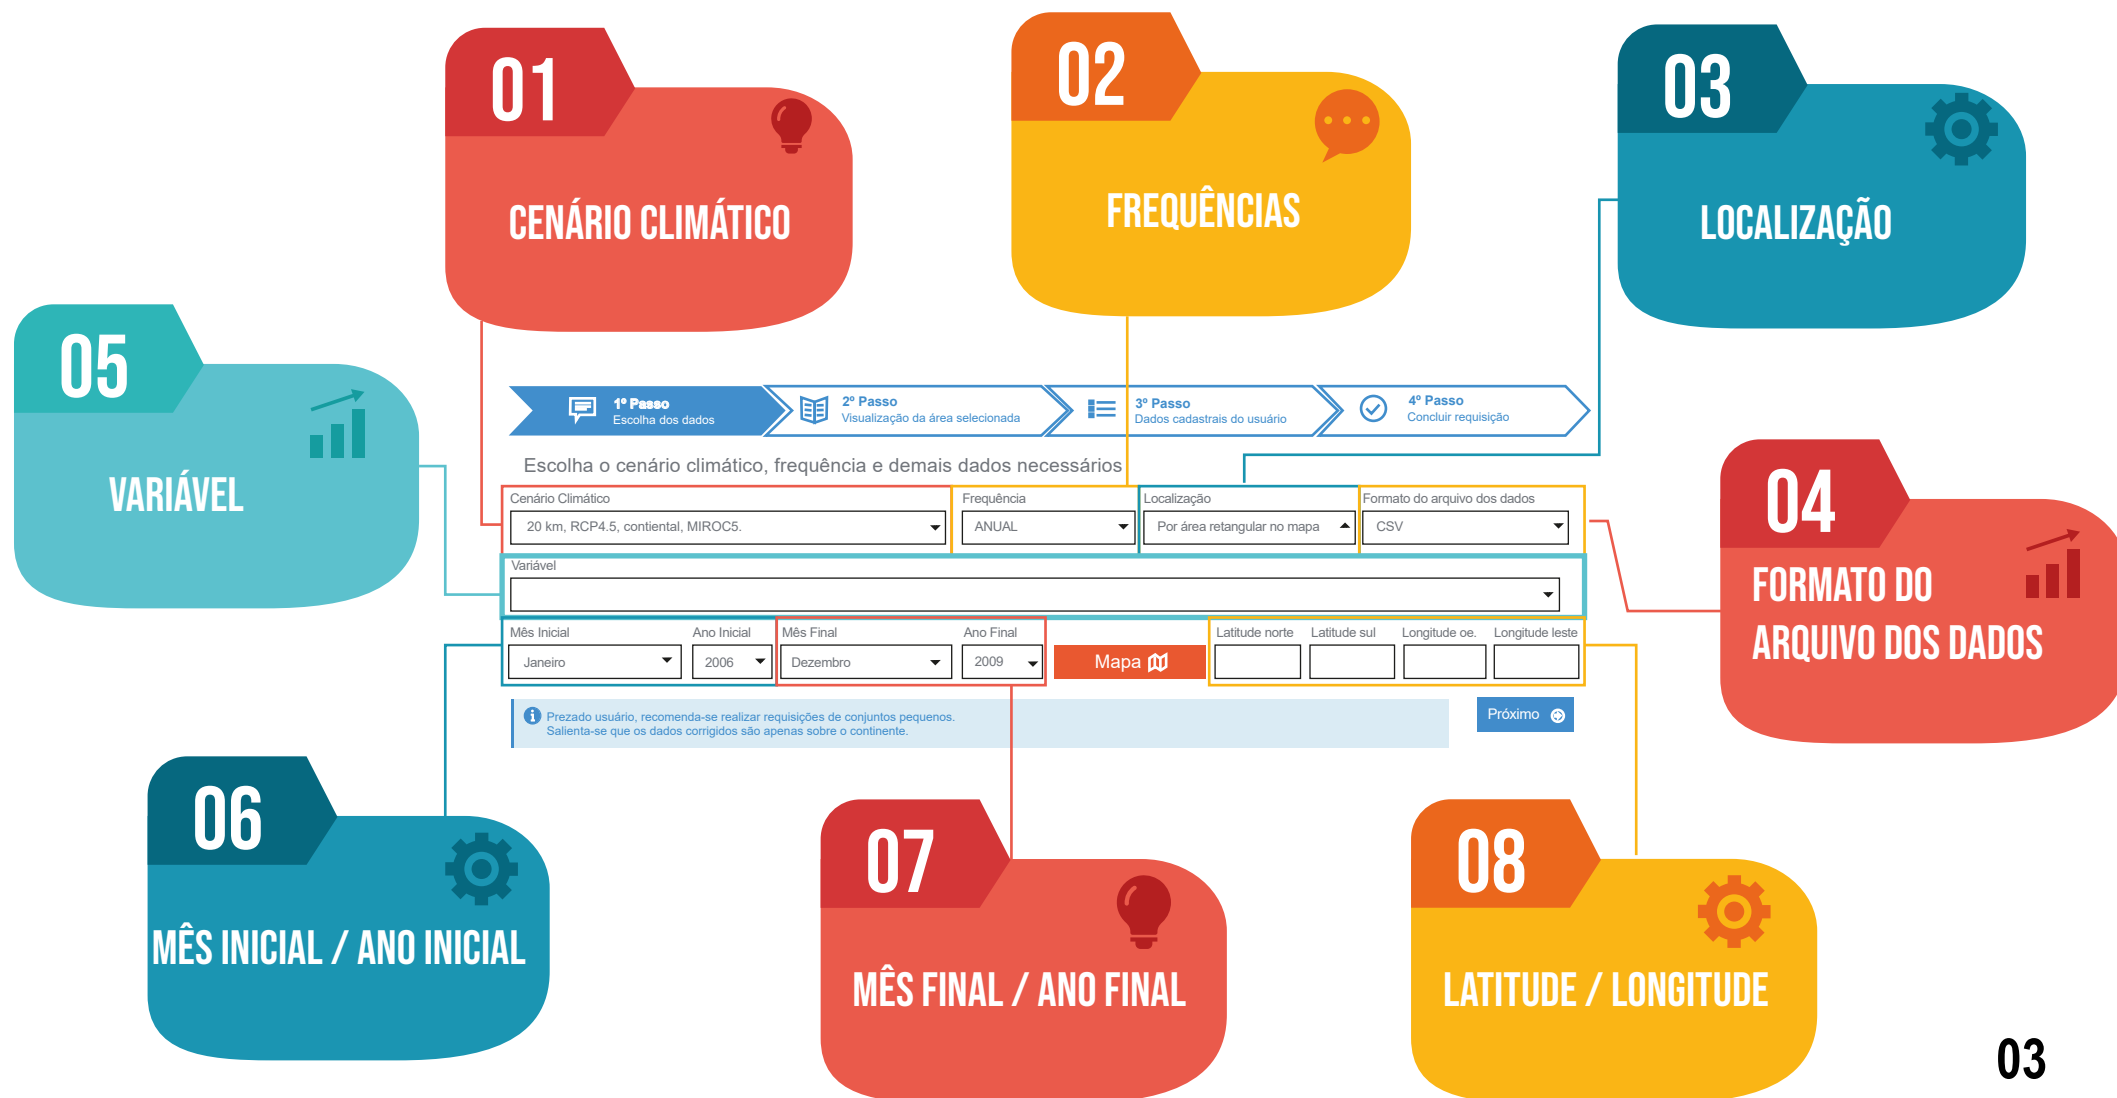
01
CENÁRIO CLIMÁTICO

02
FREQUÊNCIAS

03
LOCALIZAÇÃO

05
VARIÁVEL

1º Passo
Escolha dos dados

2º Passo
Visualização da área selecionada

3º Passo
Dados cadastrais do usuário

4º Passo
Concluir requisição

Escolha o cenário climático, frequência e demais dados necessários

| Cenário Climático | Frequência | Localização | Formato do arquivo dos dados |
|---|---|---|---|
| 20 km, RCP4.5, contiental, MIROC5. | ANUAL | Por área retangular no mapa | CSV |

Variável

| Mês Inicial | Ano Inicial | Mês Final | Ano Final | | Latitude norte | Latitude sul | Longitude oe. | Longitude leste |
|---|---|---|---|---|---|---|---|---|
| Janeiro | 2006 | Dezembro | 2009 | Mapa | | | | |

Prezado usuário, recomenda-se realizar requisições de conjuntos pequenos.
Salienta-se que os dados corrigidos são apenas sobre o continente.

Próximo

04
FORMATO DO ARQUIVO DOS DADOS

06
MÊS INICIAL / ANO INICIAL

07
MÊS FINAL / ANO FINAL

08
LATITUDE / LONGITUDE

03